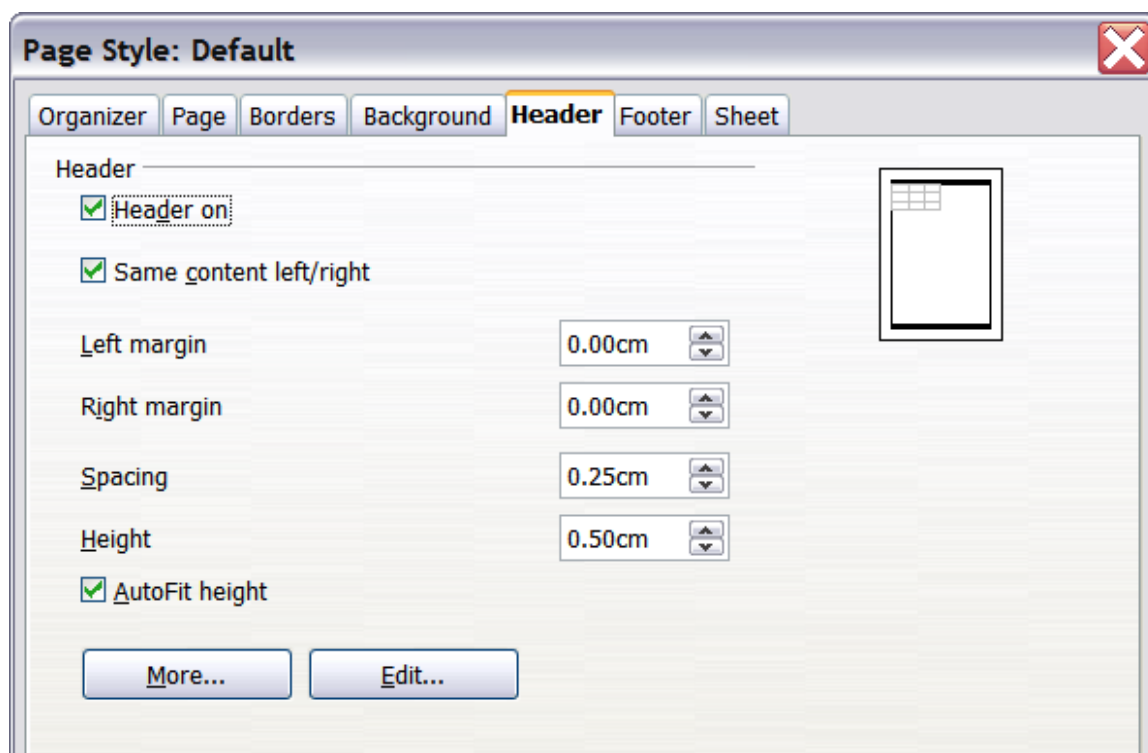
Page Style: Default

Organizer | Page | Borders | Background | Header | Footer | Sheet

Header

Header on

Same content left/right

Left margin 0.00cm

Right margin 0.00cm

Spacing 0.25cm

Height 0.50cm

AutoFit height

More...

Edit...